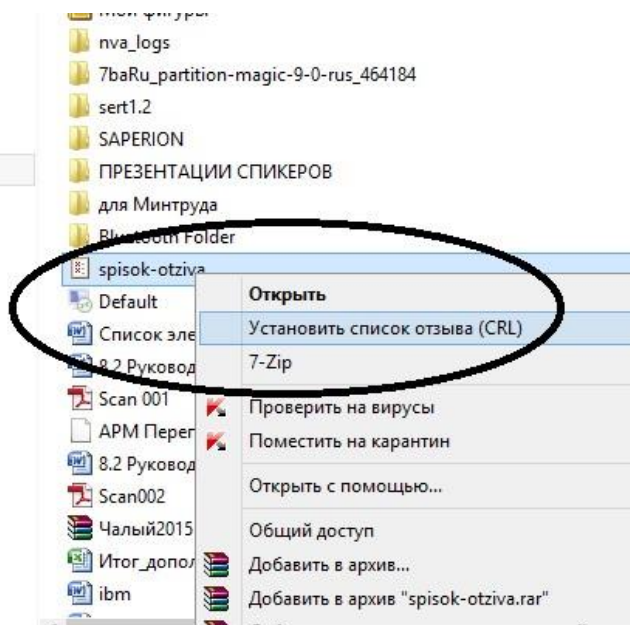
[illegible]
nva_logs
7baRu_partition-magic-9-0-rus_464184
sert1.2
SAPERION
ПРЕЗЕНТАЦИИ СПИКЕРОВ
для Минтруда
Bluetooth Folder
spisok-otziva
Default
Список эле
8.2 Руковод
Scan 001
АРМ Перег
8.2 Руковод
Scan002
Чалый2015
Итог_допол
ibm

Открыть
Установить список отзыва (CRL)
7-Zip
Проверить на вирусы
Поместить на карантин
Открыть с помощью...
Общий доступ
Добавить в архив...
Добавить в архив "spisok-otziva.rar"